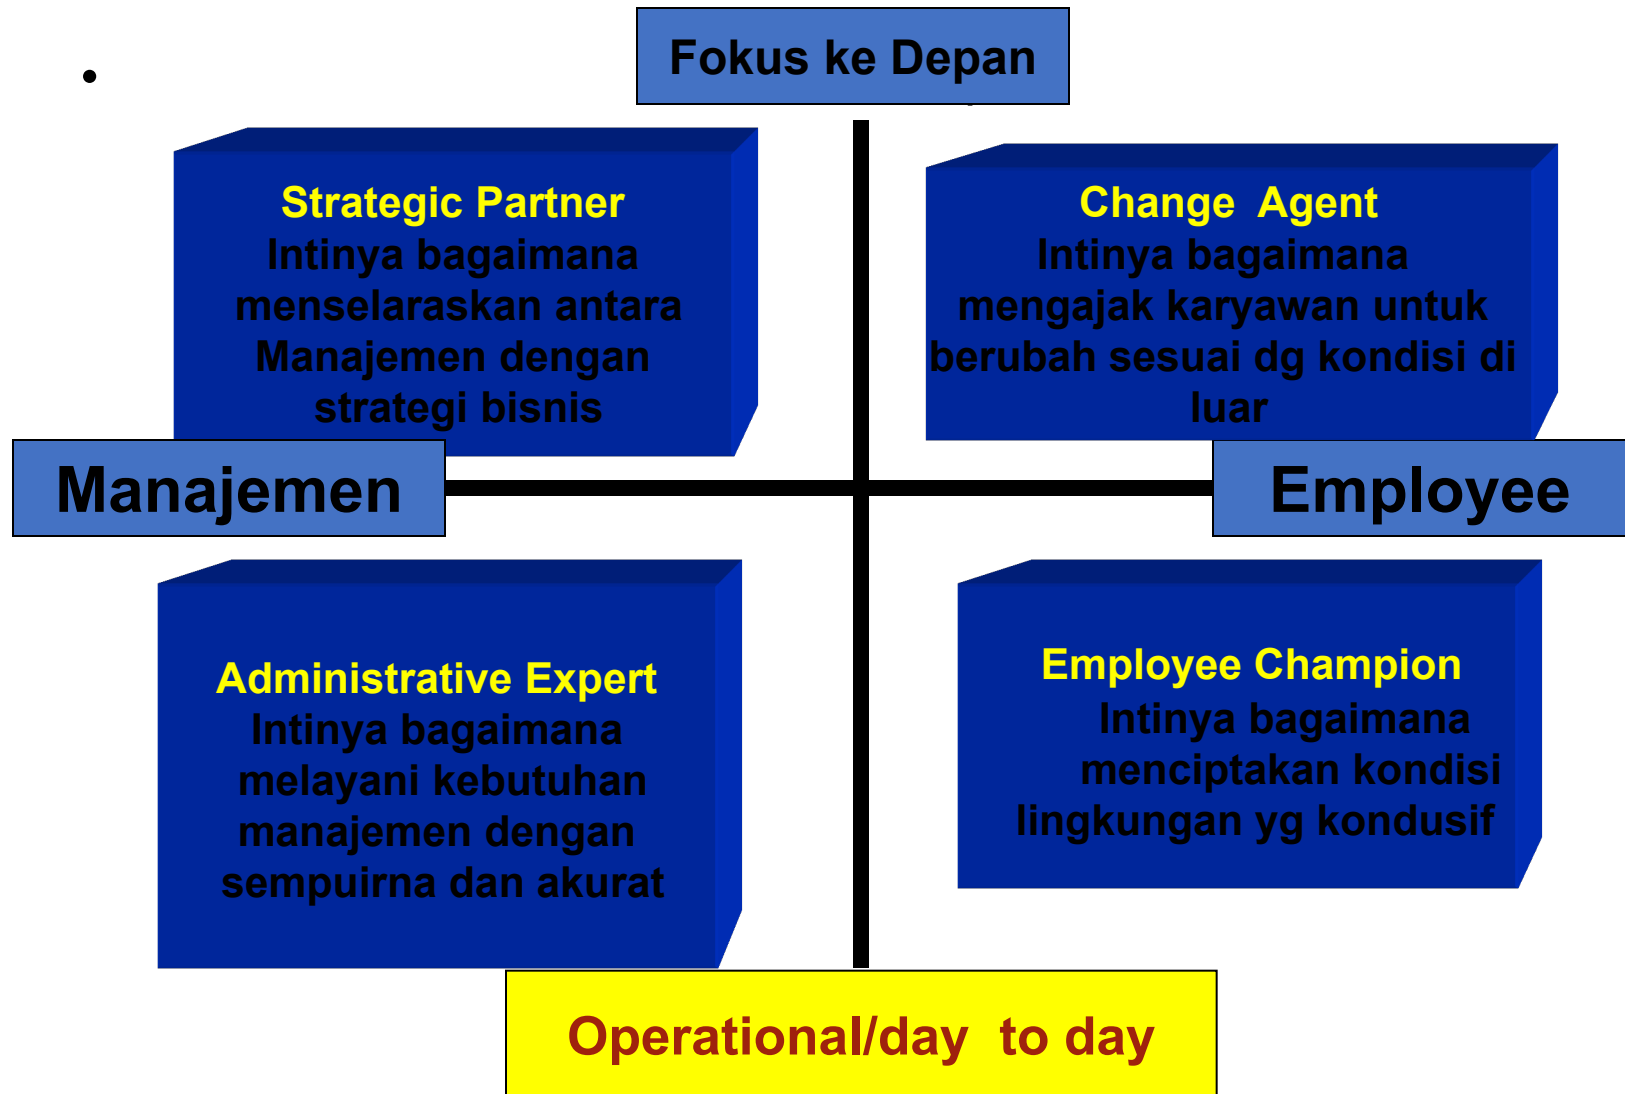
•

Fokus ke Depan

Strategic Partner
Intinya bagaimana menselaraskan antara Manajemen dengan strategi bisnis

Change Agent
Intinya bagaimana mengajak karyawan untuk berubah sesuai dg kondisi di luar

Manajemen

Employee

Administrative Expert
Intinya bagaimana melayani kebutuhan manajemen dengan sempuirna dan akurat

Employee Champion
Intinya bagaimana menciptakan kondisi lingkungan yg kondusif

Operational/day to day